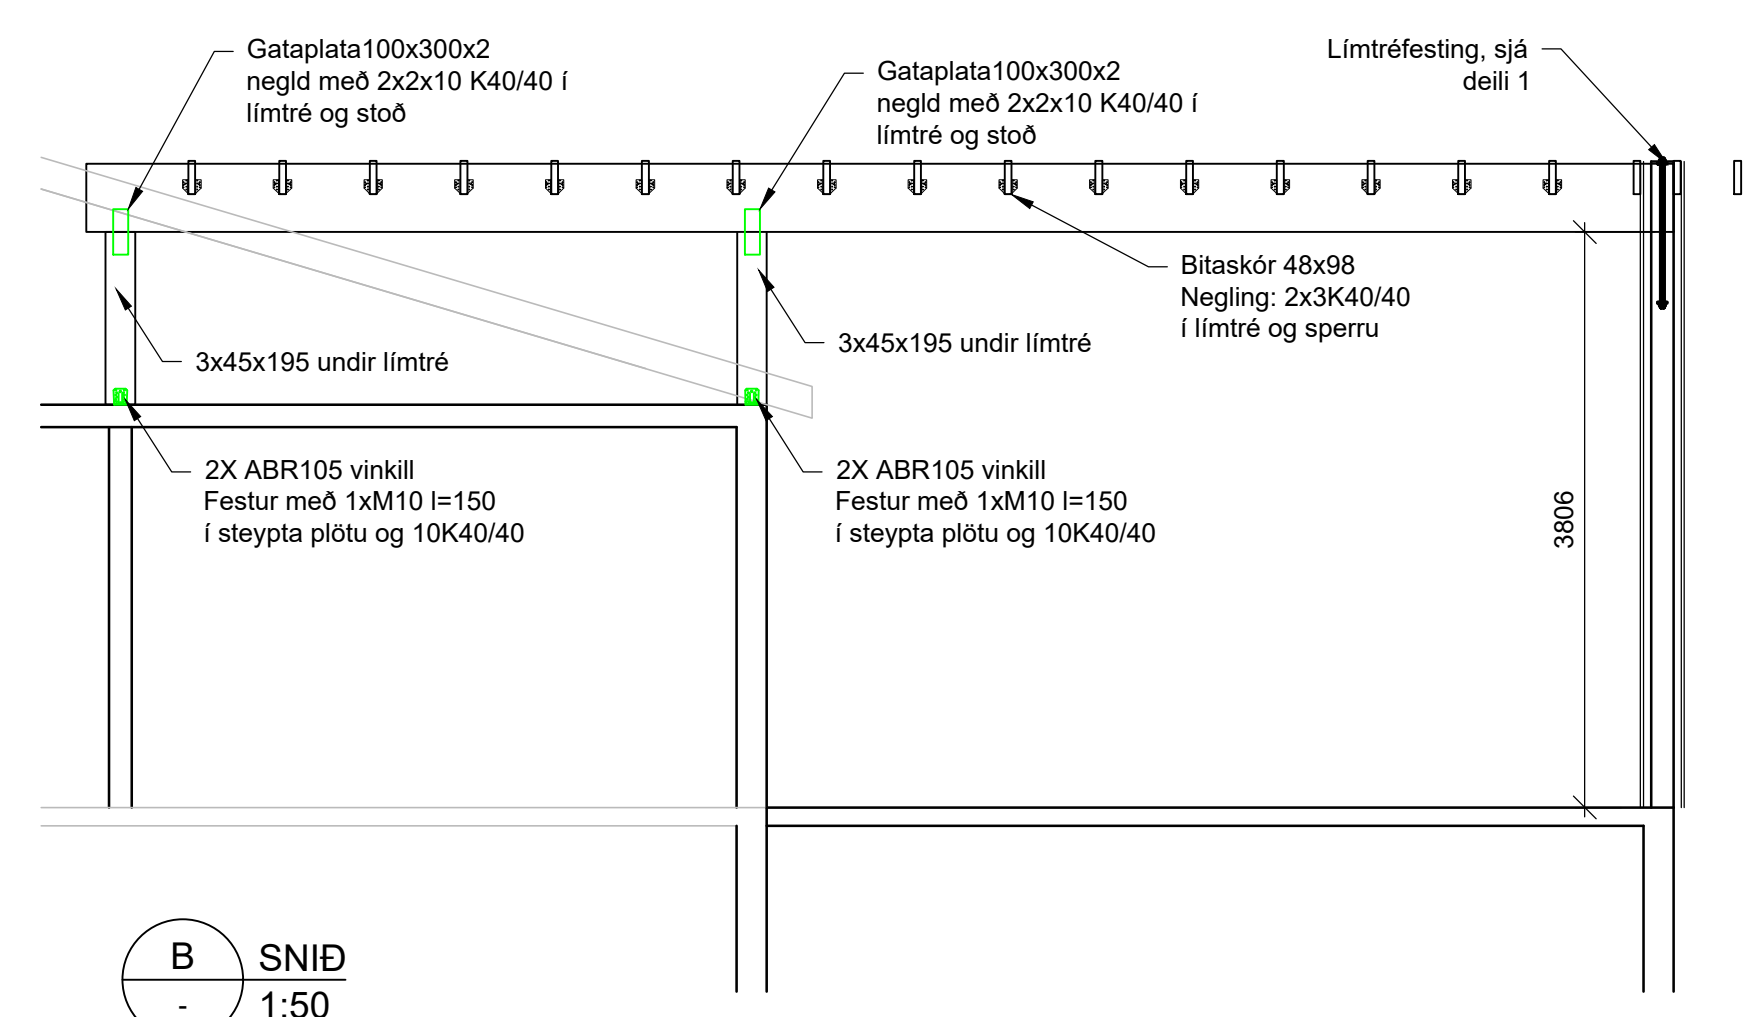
Gataplata100x300x2
negld með 2x2x10 K40/40 í
límtré og stoð

Gataplata100x300x2
negld með 2x2x10 K40/40 í
límtré og stoð

Límtréfesting, sjá
deili 1

Bitaskór 48x98
Negling: 2x3K40/40
í límtré og sperru

3x45x195 undir límtré

3x45x195 undir límtré

2X ABR105 vinkill
Festur með 1xM10 l=150
í steypta plötu og 10K40/40

2X ABR105 vinkill
Festur með 1xM10 l=150
í steypta plötu og 10K40/40

3806

B
-
SNIÐ
1:50